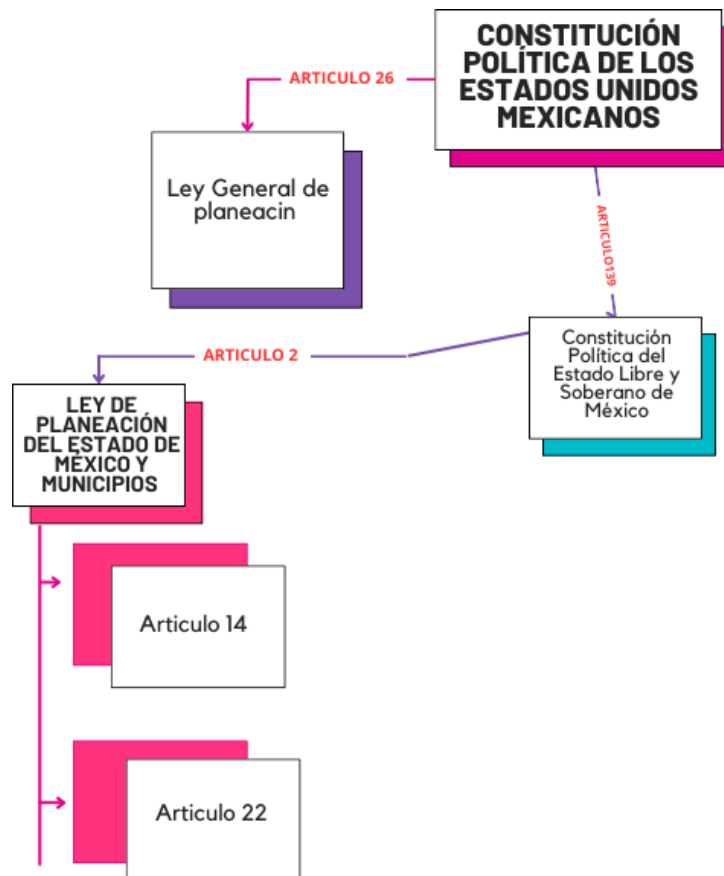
CONSTITUCIÓN POLÍTICA DE LOS ESTADOS UNIDOS MEXICANOS

ARTICULO 26

Ley General de planeacin

ARTICULO139

Constitución Política del Estado Libre y Soberano de México

ARTICULO 2

LEY DE PLANEACIÓN DEL ESTADO DE MÉXICO Y MUNICIPIOS

Articulo 14

Articulo 22